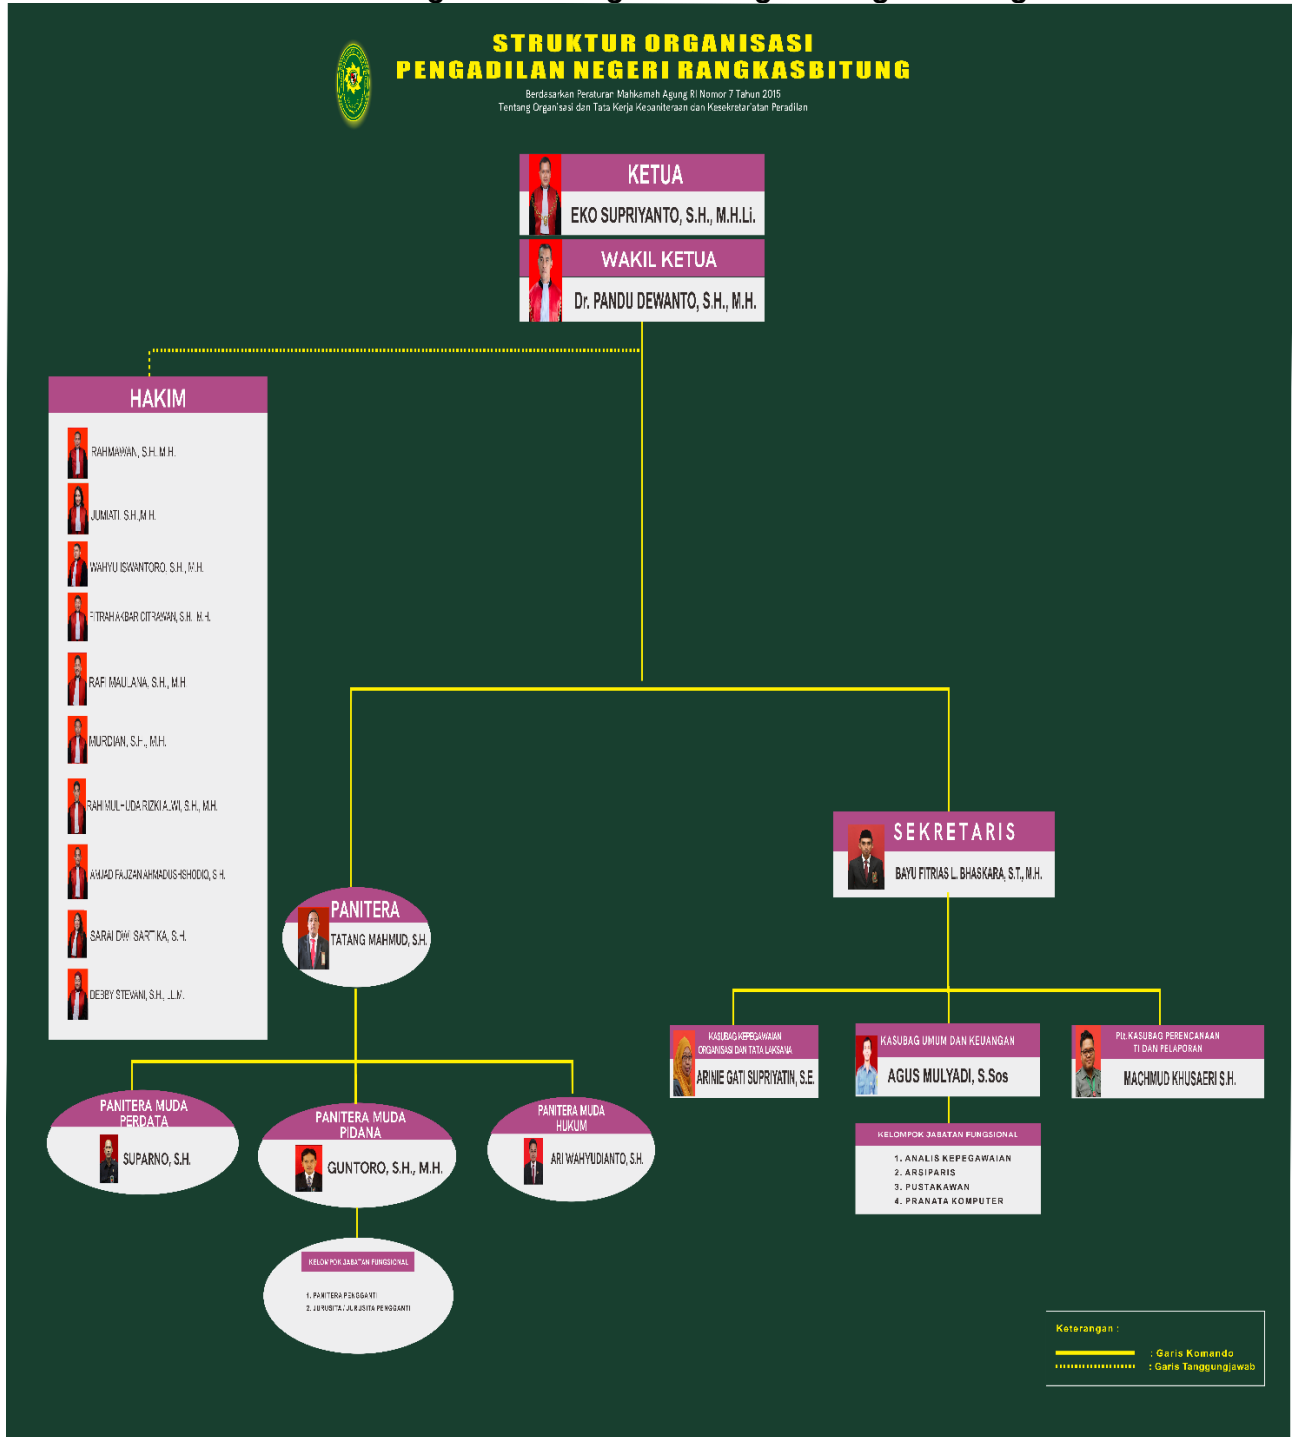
STRUKTUR ORGANISASI
PENGADILAN NEGERI RANGKASBITUNG
Berdasarkan Peraturan Mahkamah Agung RI Nomor 7 Tahun 2015
Tentang Organisasi dan Tata Kerja Kepaniteraan dan Kesekretariatan Peradilan

KETUA
EKO SUPRIYANTO, S.H., M.H.Li.

WAKIL KETUA
Dr. PANDU DEWANTO, S.H., M.H.

HAKIM
RAHMAWAN, S.H. M.H.
JUMIATI S.H.,M.H.
WAHYU ISWANTORO, S.H., M.H.
FITRAH AKBAR CITRAWAN, S.H., M.H.
RAFI MAULANA, S.H., M.H
MURDIAN, S.H., M.H.
RAHMAT HIDAYAT RIZKI ALWI, S.H., M.H.
AHMAD FAUZAN AHMADUS-ISHODIQ, S.H.
SARAH DWI SARTIKA, S.H.
DEBBY STEVANI, S.H., LL.M.

SEKRETARIS
BAYU FITRIAS L. BHASKARA, S.T., M.H.

PANITERA
TATANG MAHMUD, S.H.

KASUBAG KEPEGAWAIAN ORGANISASI DAN TATA LAKSANA
ARINIE GATI SUPRIYATIN, S.E.

KASUBAG UMUM DAN KEUANGAN
AGUS MULYADI, S.Sos

Plt. KASUBAG PERENCANAAN TI DAN PELAPORAN
MACHMUD KHUSAERI S.H.

KELOMPOK JABATAN FUNGSIONAL
1. ANALIS KEPEGAWAIAN
2. ARSIPARIS
3. PUSTAKAWAN
4. PRANATA KOMPUTER

PANITERA MUDA PERDATA
SUPARNO, S.H.

PANITERA MUDA PIDANA
GUNTORO, S.H., M.H.

PANITERA MUDA HUKUM
ARI WAHYUDIANTO, S.H.

KELOMPOK JABATAN FUNGSIONAL
1. PANITERA PENGGANTI
2. JURUSITA / JURUSITA PENGGANTI

Keterangan :
: Garis Komando
: Garis Tanggungjawab